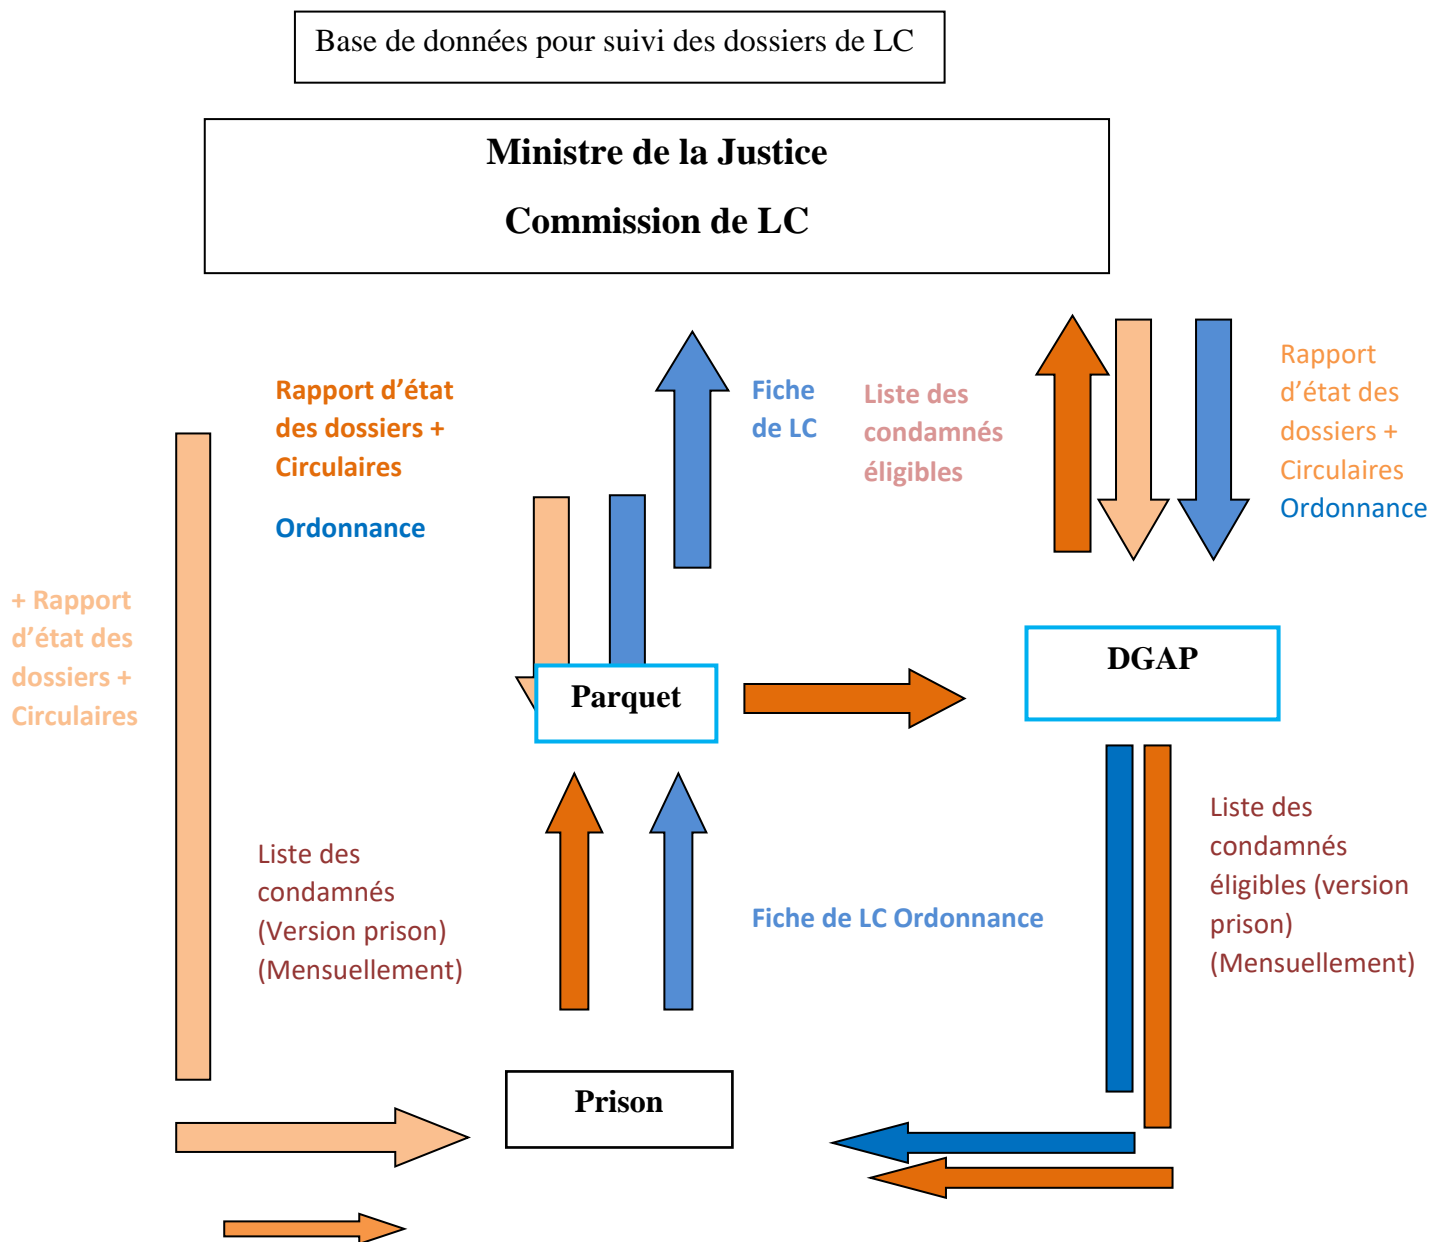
Base de données pour suivi des dossiers de LC

Ministre de la Justice

Commission de LC

Rapport d’état des dossiers + Circulaires

Ordonnance

Fiche de LC

Liste des condamnés éligibles

Rapport d’état des dossiers + Circulaires

Ordonnance

+ Rapport d’état des dossiers + Circulaires

Parquet

DGAP

Liste des condamnés (Version prison) (Mensuellement)

Fiche de LC Ordonnance

Liste des condamnés éligibles (version prison) (Mensuellement)

Prison